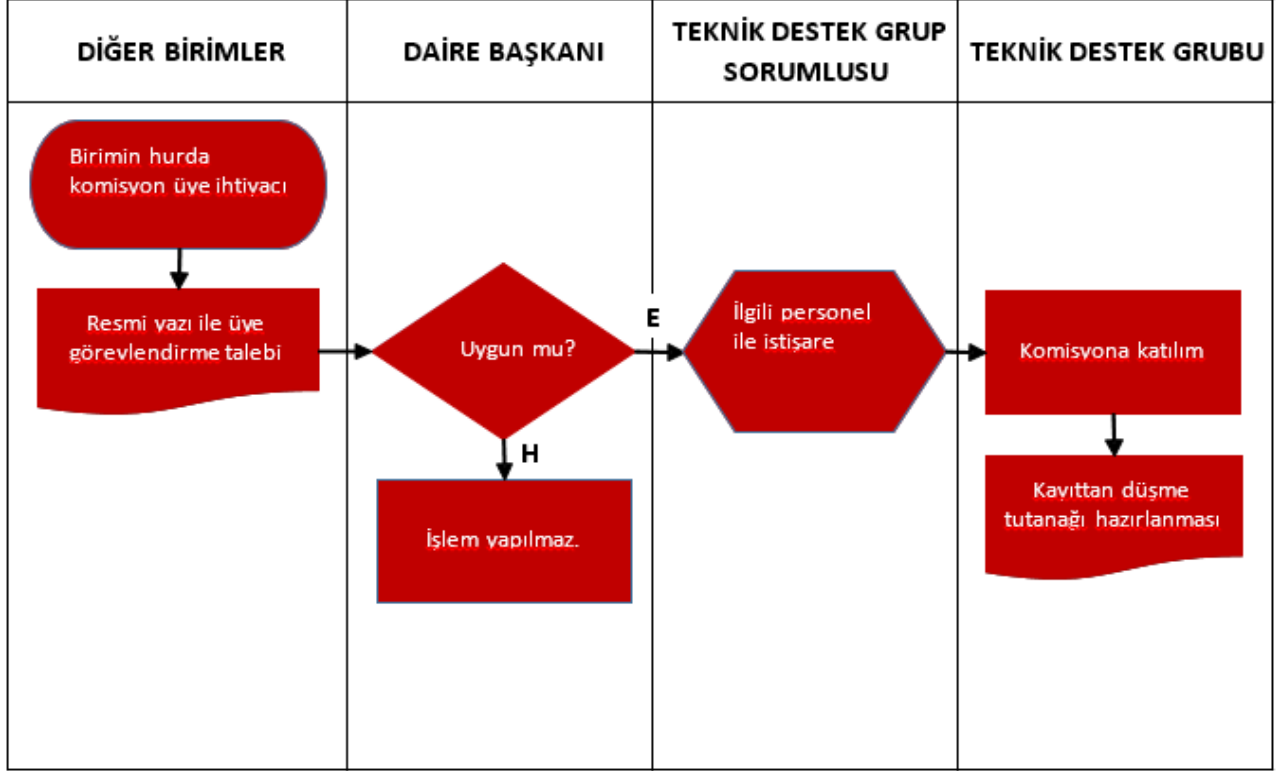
| DİĞER BİRİMLER | DAİRE BAŞKANI | TEKNİK DESTEK GRUP SORUMLUSU | TEKNİK DESTEK GRUBU |
|---|---|---|---|

Birimin hurda komisyon üye ihtiyacı

Resmi yazı ile üye görevlendirme talebi

Uygun mu?

E

H

İşlem yapılmaz.

İlgili personel ile istişare

Komisyona katılım

Kayıttan düşme tutanağı hazırlanması